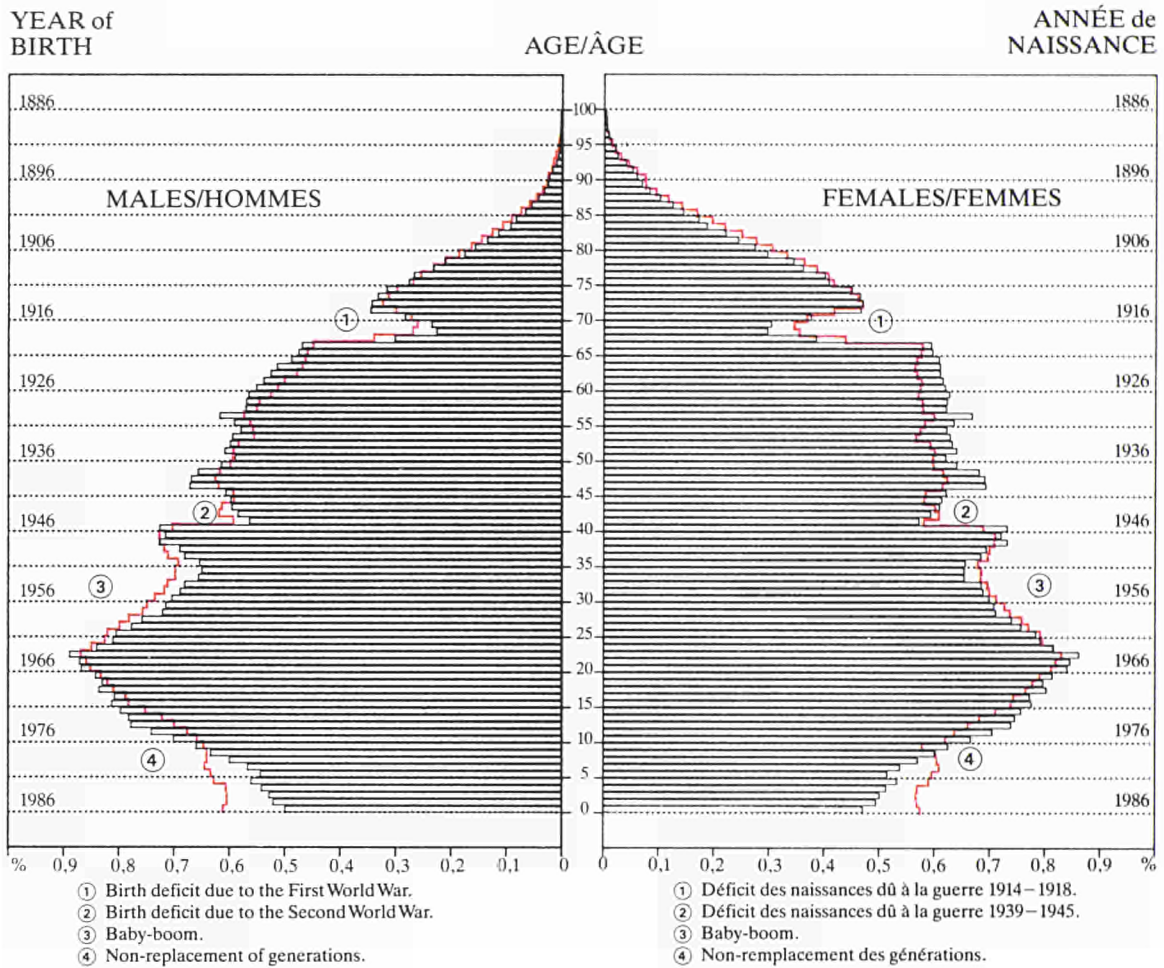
YEAR of BIRTH

AGE/ÂGE

ANNÉE de NAISSANCE

1886
1896
1906
1916
1926
1936
1946
1956
1966
1976
1986

MALES/HOMMES

FEMALES/FEMMES

100
95
90
85
80
75
70
65
60
55
50
45
40
35
30
25
20
15
10
5
0

1886
1896
1906
1916
1926
1936
1946
1956
1966
1976
1986

①
②
③
④

①
②
③
④

% 0,9 0,8 0,7 0,6 0,5 0,4 0,3 0,2 0,1 0

0 0,1 0,2 0,3 0,4 0,5 0,6 0,7 0,8 0,9 %

① Birth deficit due to the First World War.
② Birth deficit due to the Second World War.
③ Baby-boom.
④ Non-replacement of generations.

① Déficit des naissances dû à la guerre 1914 – 1918.
② Déficit des naissances dû à la guerre 1939 – 1945.
③ Baby-boom.
④ Non-remplacement des générations.